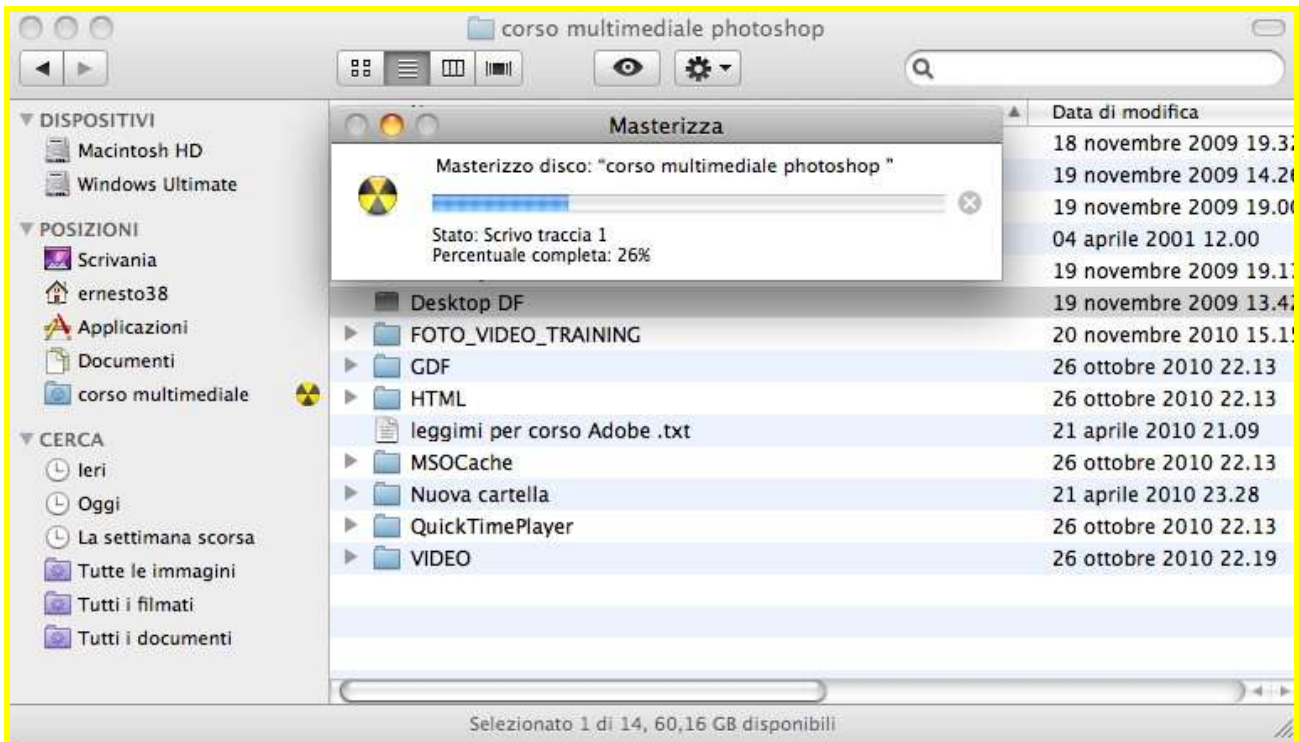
corso multimediale photoshop

DISPOSITIVI
Macintosh HD
Windows Ultimate
POSIZIONI
Scrivania
ernesto38
Applicazioni
Documenti
corso multimediale
CERCA
Ieri
Oggi
La settimana scorsa
Tutte le immagini
Tutti i filmati
Tutti i documenti

Masterizza
Masterizzo disco: "corso multimediale photoshop "
Stato: Scrivo traccia 1
Percentuale completa: 26%

| | Data di modifica |
|---|---|
| | 18 novembre 2009 19.3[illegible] |
| | 19 novembre 2009 14.2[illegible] |
| | 19 novembre 2009 19.0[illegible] |
| | 04 aprile 2001 12.00 |
| | 19 novembre 2009 19.1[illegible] |
| Desktop DF | 19 novembre 2009 13.4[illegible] |
| FOTO_VIDEO_TRAINING | 20 novembre 2010 15.1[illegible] |
| GDF | 26 ottobre 2010 22.13 |
| HTML | 26 ottobre 2010 22.13 |
| leggimi per corso Adobe .txt | 21 aprile 2010 21.09 |
| MSOCache | 26 ottobre 2010 22.13 |
| Nuova cartella | 21 aprile 2010 23.28 |
| QuickTimePlayer | 26 ottobre 2010 22.13 |
| VIDEO | 26 ottobre 2010 22.19 |

Selezionato 1 di 14, 60,16 GB disponibili